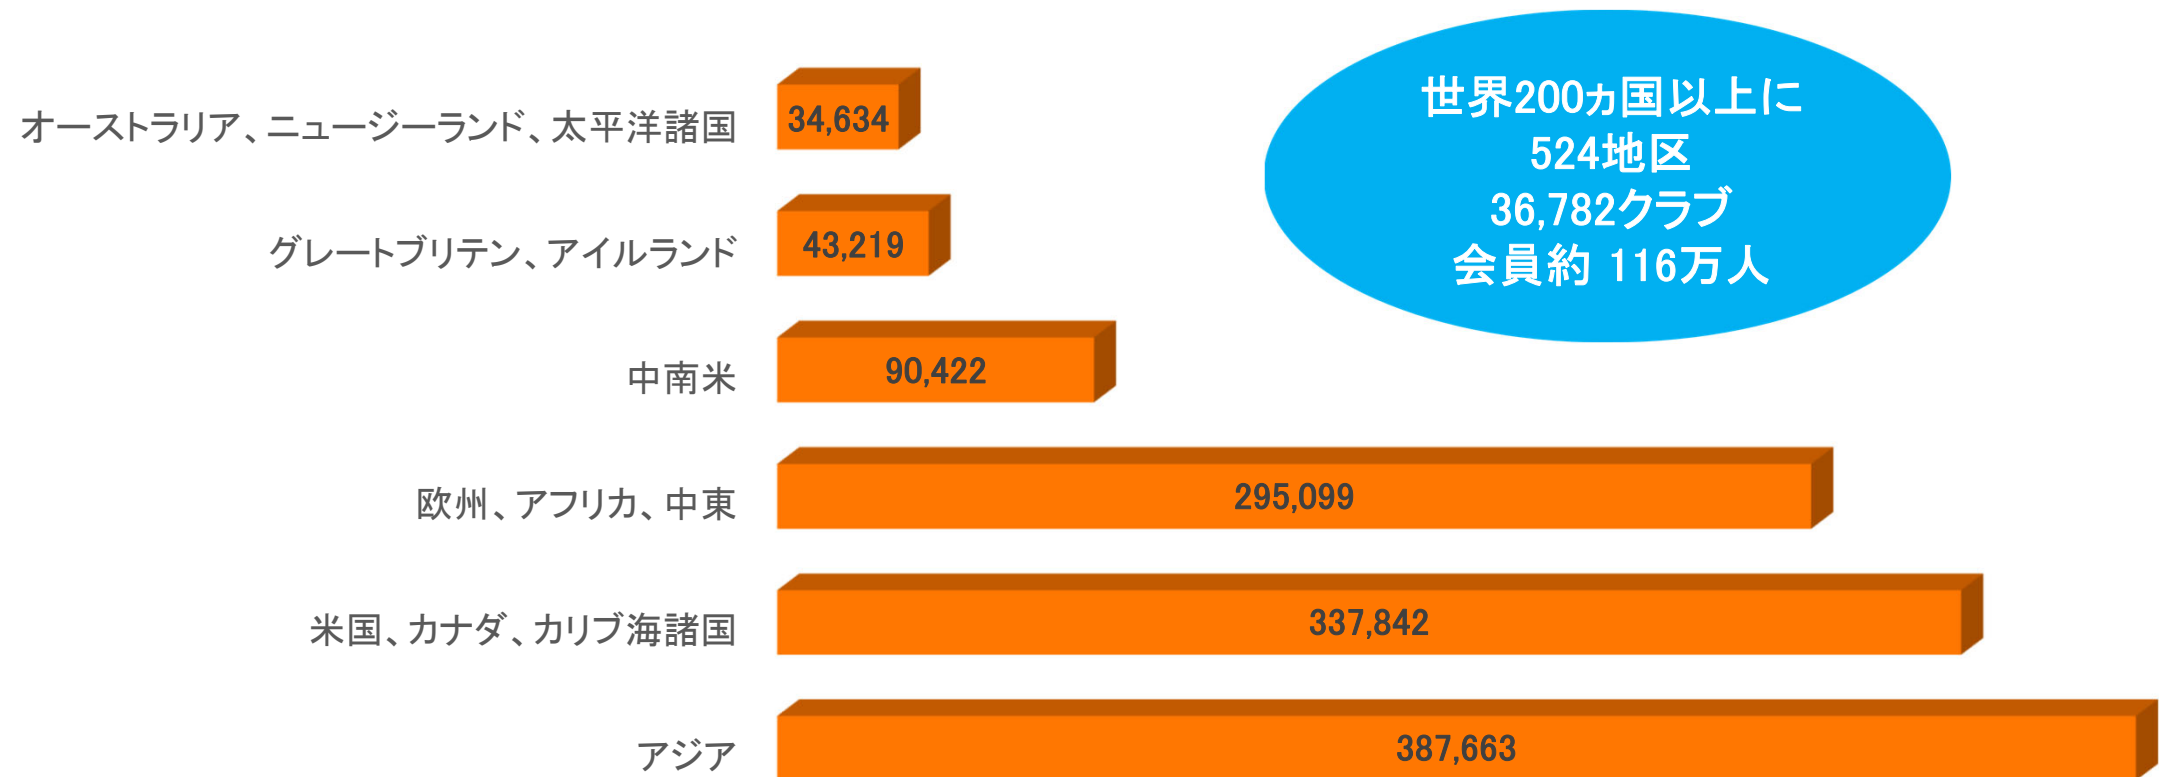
世界200ヵ国以上に
524地区
36,782クラブ
会員約 116万人

オーストラリア、ニュージーランド、太平洋諸国 34,634

グレートブリテン、アイルランド 43,219

中南米 90,422

欧州、アフリカ、中東 295,099

米国、カナダ、カリブ海諸国 337,842

アジア 387,663